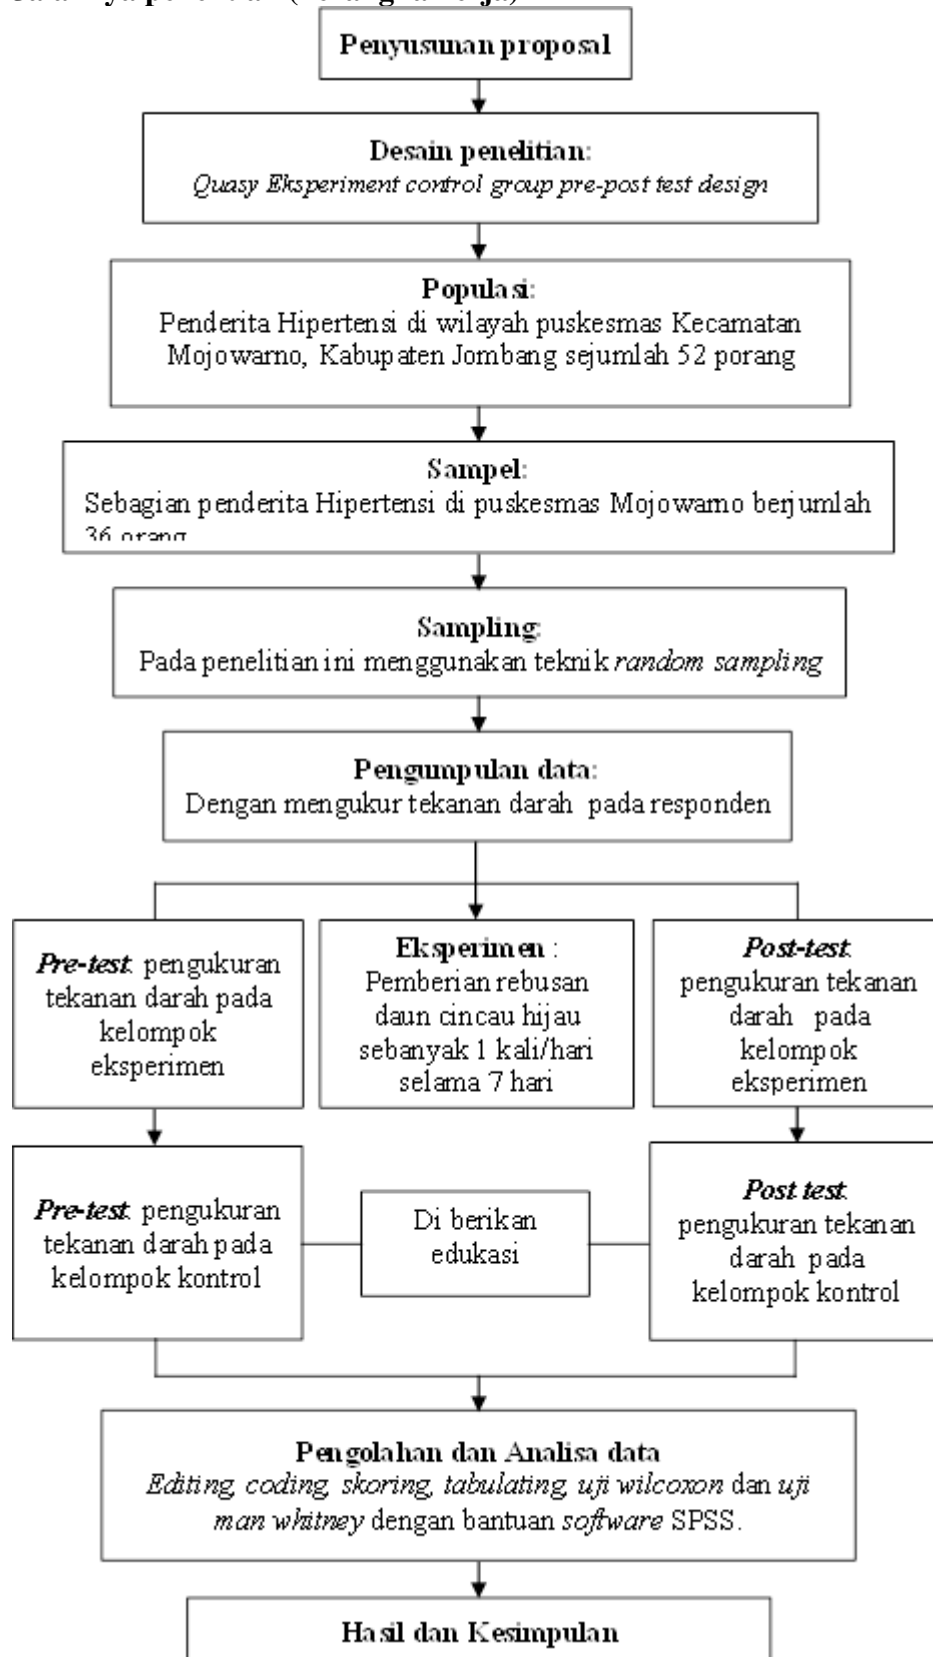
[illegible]

Penyusunan proposal

Desain penelitian:
*Quasy Eksperiment control group pre-post test design*

Populasi:
Penderita Hipertensi di wilayah puskesmas Kecamatan Mojowarno, Kabupaten Jombang sejumlah 52 porang

Sampel:
Sebagian penderita Hipertensi di puskesmas Mojowarno berjumlah 36 orang

Sampling:
Pada penelitian ini menggunakan teknik *random sampling*

Pengumpulan data:
Dengan mengukur tekanan darah pada responden

***Pre-test***: pengukuran tekanan darah pada kelompok eksperimen

Eksperimen :
Pemberian rebusan daun cincau hijau sebanyak 1 kali/hari selama 7 hari

***Post-test***: pengukuran tekanan darah pada kelompok eksperimen

***Pre-test***: pengukuran tekanan darah pada kelompok kontrol

Di berikan edukasi

***Post test***: pengukuran tekanan darah pada kelompok kontrol

Pengolahan dan Analisa data
*Editing, coding, skoring, tabulating, uji wilcoxon* dan *uji man whitney* dengan bantuan *software* SPSS.

Hasil dan Kesimpulan